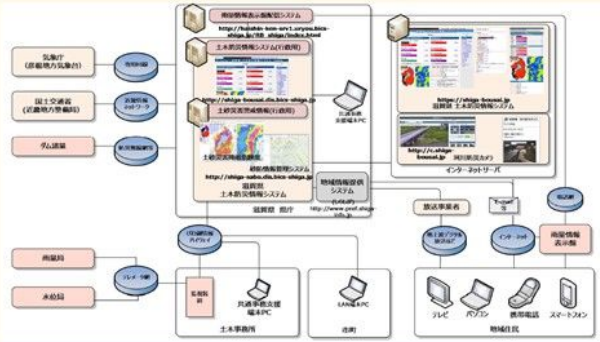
気象庁
(彦根地方気象台)

国土交通省
(近畿地方整備局)

ダム流量

雨量局

水位局

雨量情報表示板配信システム

http://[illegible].shiga.jp/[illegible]/index.html

土木防災情報システム(行政用)

http://shiga-bousai.dis.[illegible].shiga.jp

土砂災害情報(行政用)

土砂災害情報管理システム

http://shiga-sabo.dis.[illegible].shiga.jp

滋賀県
土木防災情報システム

滋賀県 庁舎

共通事務
支援端末PC

地域情報提供
システム

http://www.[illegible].shiga-info.jp

http://shiga-bousai.jp
滋賀県 土木防災情報システム

http://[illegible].shiga-bousai.jp
河川監視カメラ

インターネットサーバ

放送事業者

地上波デジタル
放送(データ)

E-mail

インターネット

電話回線

雨量情報
表示板

テレメータ

監視制御

共通事務支援
端末PC

土木事務所

LAN端末PC

市町

テレビ

パソコン

携帯電話

スマートフォン

地域住民